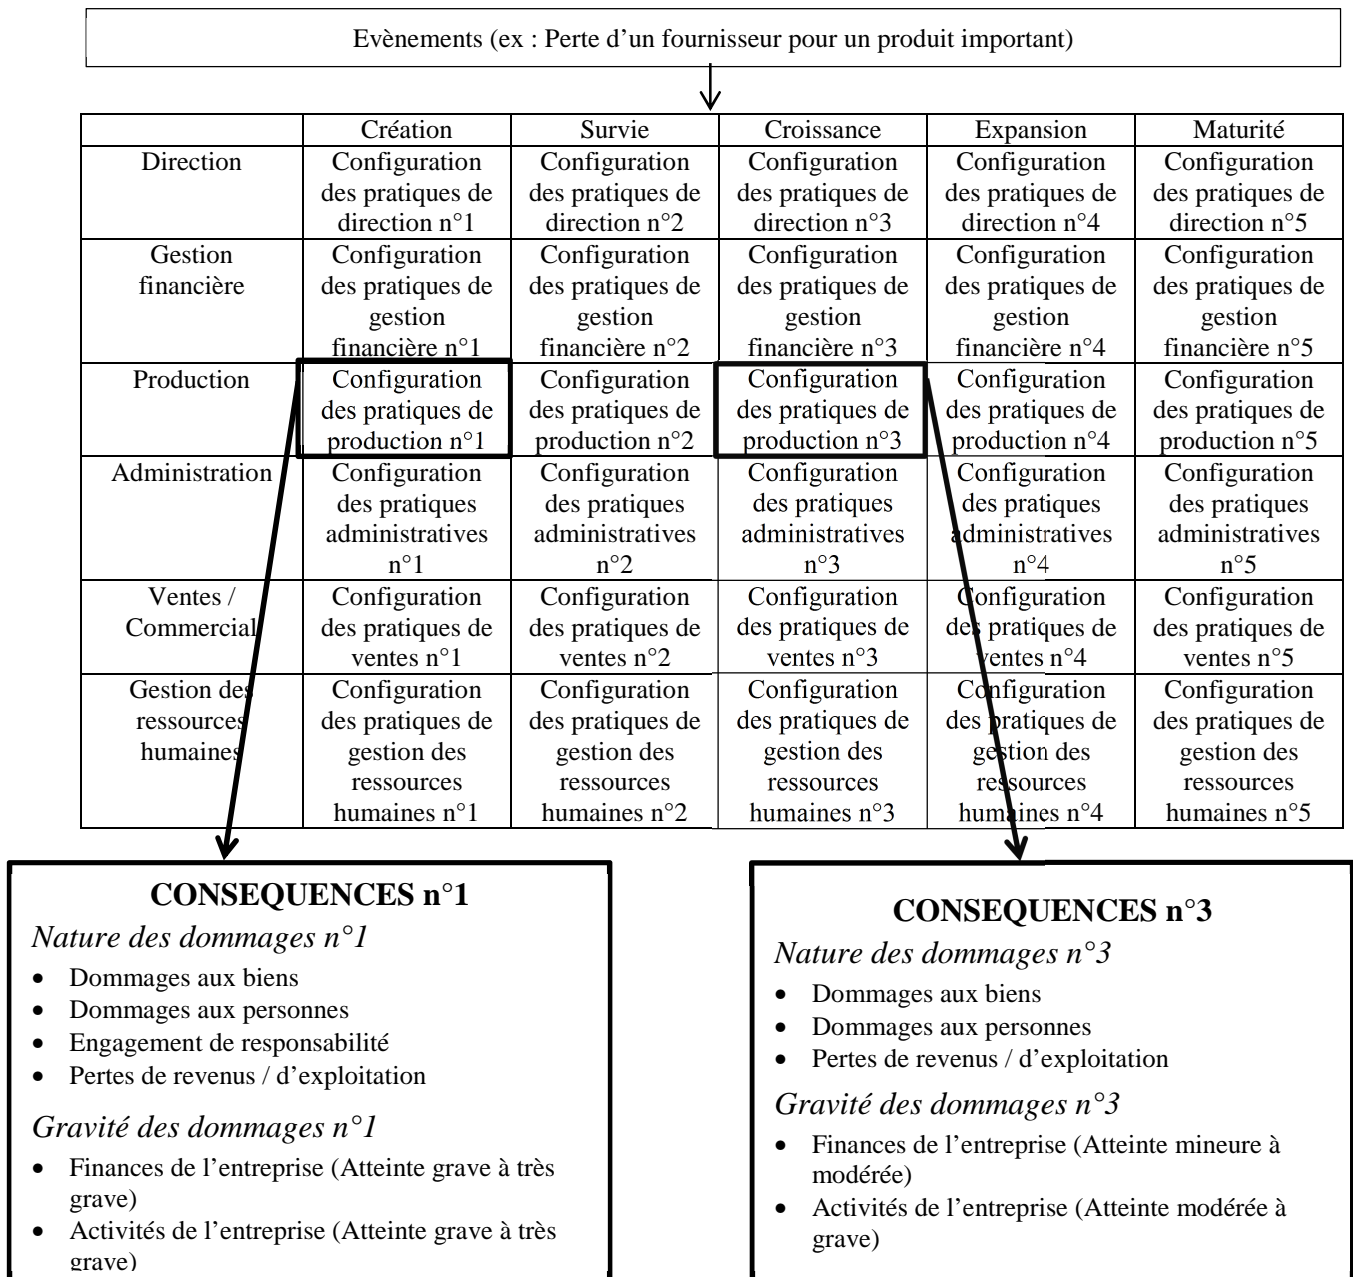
Evènements (ex : Perte d’un fournisseur pour un produit important)

| | Création | Survie | Croissance | Expansion | Maturité |
|---|---|---|---|---|---|
| Direction | Configuration des pratiques de direction n°1 | Configuration des pratiques de direction n°2 | Configuration des pratiques de direction n°3 | Configuration des pratiques de direction n°4 | Configuration des pratiques de direction n°5 |
| Gestion financière | Configuration des pratiques de gestion financière n°1 | Configuration des pratiques de gestion financière n°2 | Configuration des pratiques de gestion financière n°3 | Configuration des pratiques de gestion financière n°4 | Configuration des pratiques de gestion financière n°5 |
| Production | Configuration des pratiques de production n°1 | Configuration des pratiques de production n°2 | Configuration des pratiques de production n°3 | Configuration des pratiques de production n°4 | Configuration des pratiques de production n°5 |
| Administration | Configuration des pratiques administratives n°1 | Configuration des pratiques administratives n°2 | Configuration des pratiques administratives n°3 | Configuration des pratiques administratives n°4 | Configuration des pratiques administratives n°5 |
| Ventes / Commercial | Configuration des pratiques de ventes n°1 | Configuration des pratiques de ventes n°2 | Configuration des pratiques de ventes n°3 | Configuration des pratiques de ventes n°4 | Configuration des pratiques de ventes n°5 |
| Gestion des ressources humaines | Configuration des pratiques de gestion des ressources humaines n°1 | Configuration des pratiques de gestion des ressources humaines n°2 | Configuration des pratiques de gestion des ressources humaines n°3 | Configuration des pratiques de gestion des ressources humaines n°4 | Configuration des pratiques de gestion des ressources humaines n°5 |

CONSEQUENCES n°1
Nature des dommages n°1
• Dommages aux biens
• Dommages aux personnes
• Engagement de responsabilité
• Pertes de revenus / d’exploitation
Gravité des dommages n°1
• Finances de l’entreprise (Atteinte grave à très grave)
• Activités de l’entreprise (Atteinte grave à très grave)

CONSEQUENCES n°3
Nature des dommages n°3
• Dommages aux biens
• Dommages aux personnes
• Pertes de revenus / d’exploitation
Gravité des dommages n°3
• Finances de l’entreprise (Atteinte mineure à modérée)
• Activités de l’entreprise (Atteinte modérée à grave)